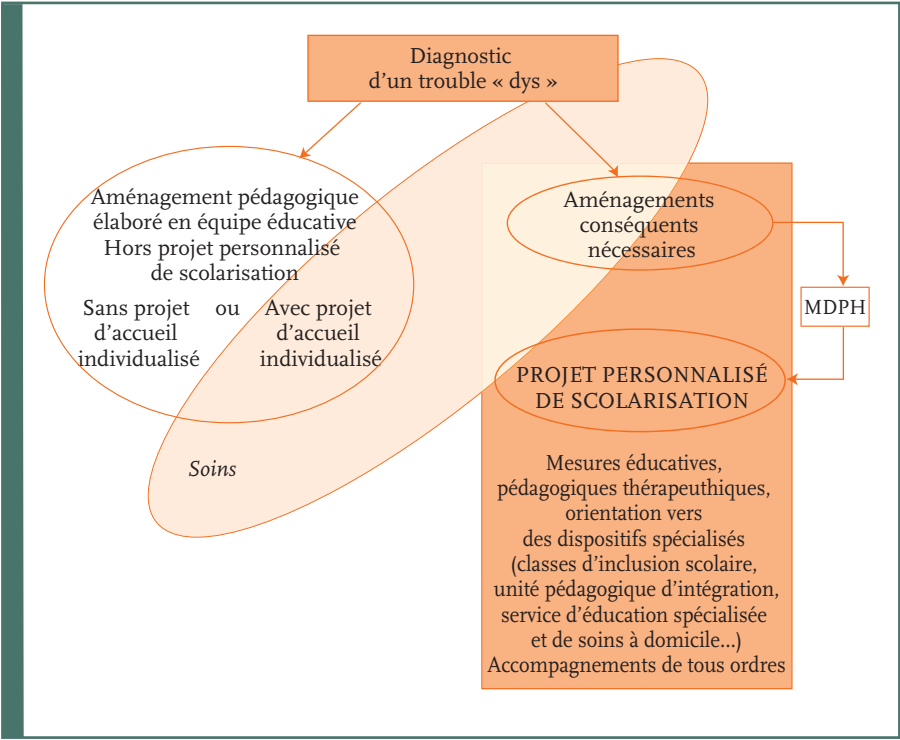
Diagnostic d'un trouble « dys »

Aménagement pédagogique élaboré en équipe éducative Hors projet personnalisé de scolarisation

Sans projet d'accueil individualisé

ou

Avec projet d'accueil individualisé

Soins

Aménagements conséquents nécessaires

MDPH

PROJET PERSONNALISÉ DE SCOLARISATION

Mesures éducatives, pédagogiques thérapeuthiques, orientation vers des dispositifs spécialisés (classes d'inclusion scolaire, unité pédagogique d'intégration, service d'éducation spécialisée et de soins à domicile...) Accompagnements de tous ordres